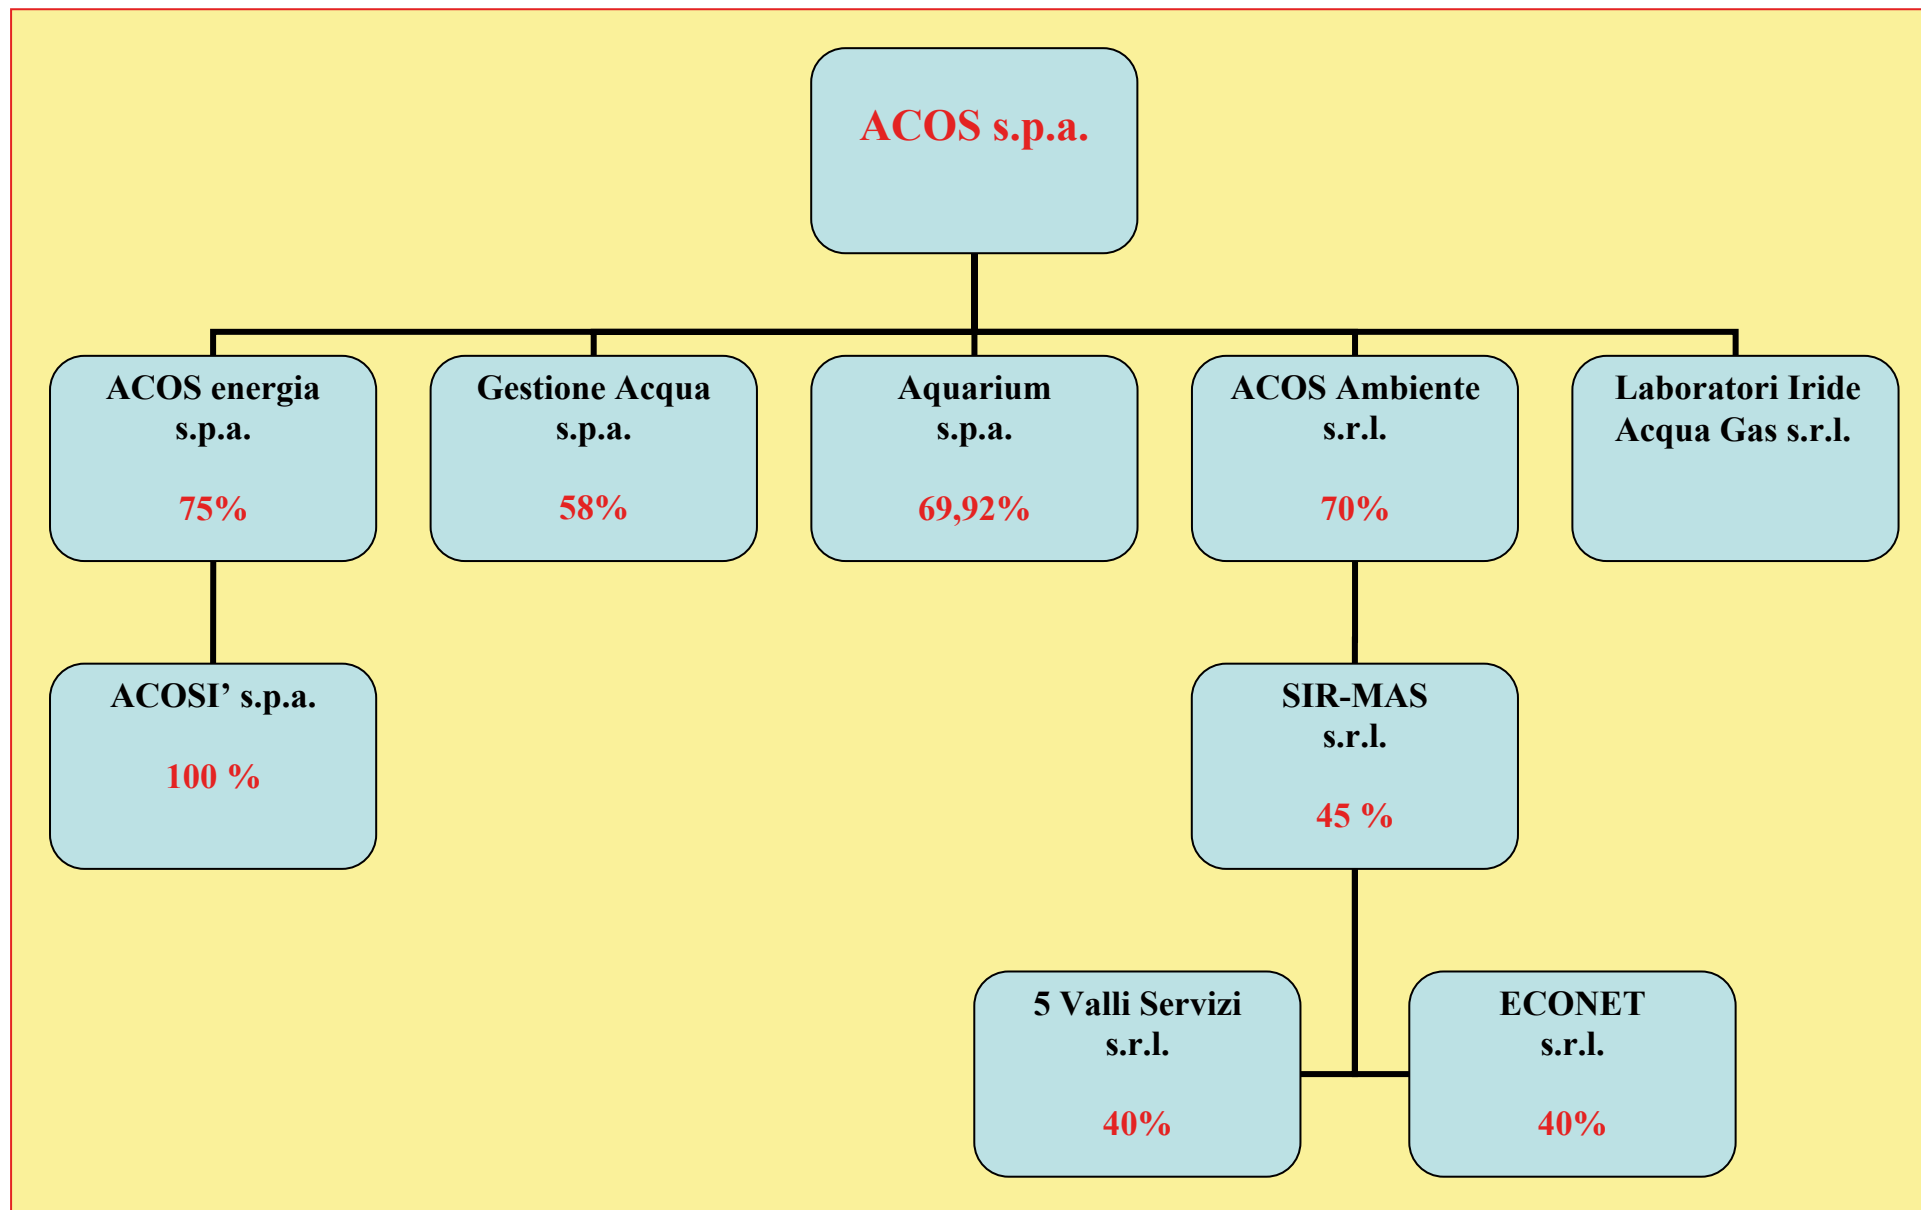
ACOS s.p.a.

ACOS energia s.p.a.

75%

Gestione Acqua s.p.a.

58%

Aquarium s.p.a.

69,92%

ACOS Ambiente s.r.l.

70%

Laboratori Iride Acqua Gas s.r.l.

ACOSI' s.p.a.

100 %

SIR-MAS s.r.l.

45 %

5 Valli Servizi s.r.l.

40%

ECONET s.r.l.

40%